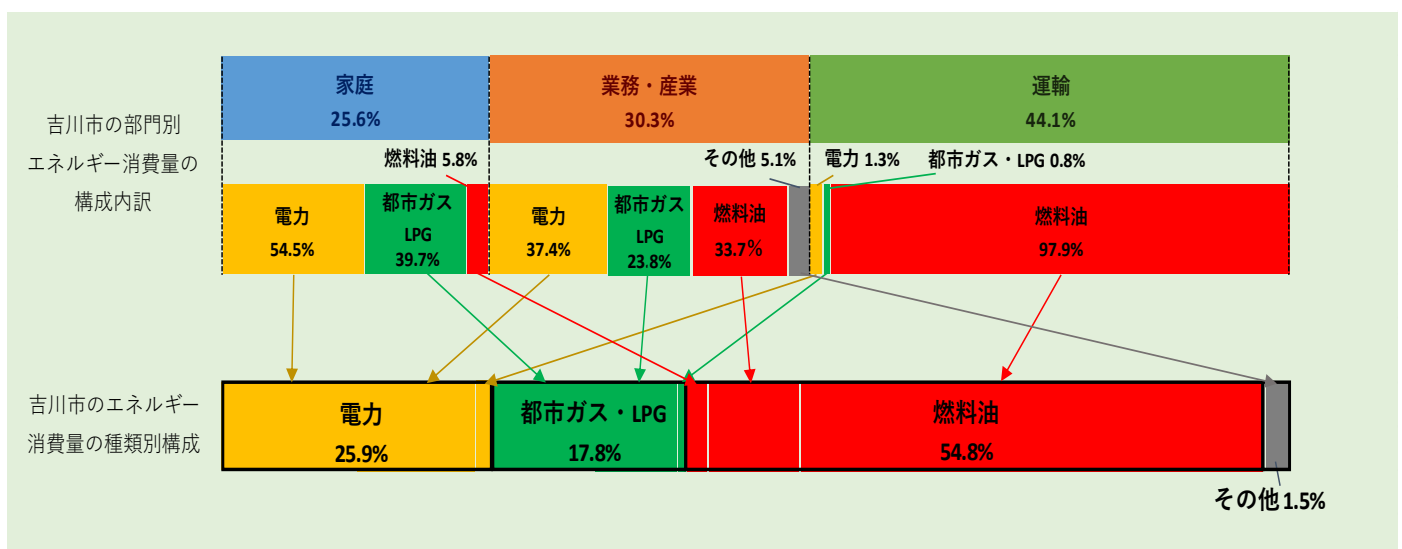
吉川市の部門別エネルギー消費量の構成内訳

家庭
25.6%

業務・産業
30.3%

運輸
44.1%

燃料油 5.8%

その他 5.1%

電力 1.3%

都市ガス・LPG 0.8%

電力
54.5%

都市ガス
LPG
39.7%

電力
37.4%

都市ガス
LPG
23.8%

燃料油
33.7%

燃料油
97.9%

吉川市のエネルギー消費量の種類別構成

電力
25.9%

都市ガス・LPG
17.8%

燃料油
54.8%

その他 1.5%